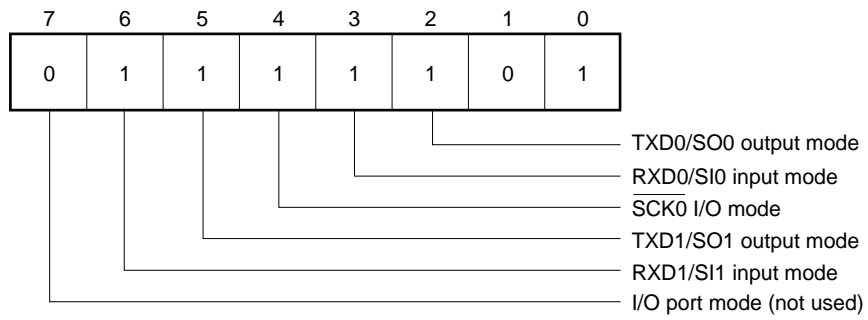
| 7 | 6 | 5 | 4 | 3 | 2 | 1 | 0 |
|---|---|---|---|---|---|---|---|
| 0 | 1 | 1 | 1 | 1 | 1 | 0 | 1 |

TXD0/SO0 output mode

RXD0/SI0 input mode

$\overline{SCK0}$ I/O mode

TXD1/SO1 output mode

RXD1/SI1 input mode

I/O port mode (not used)